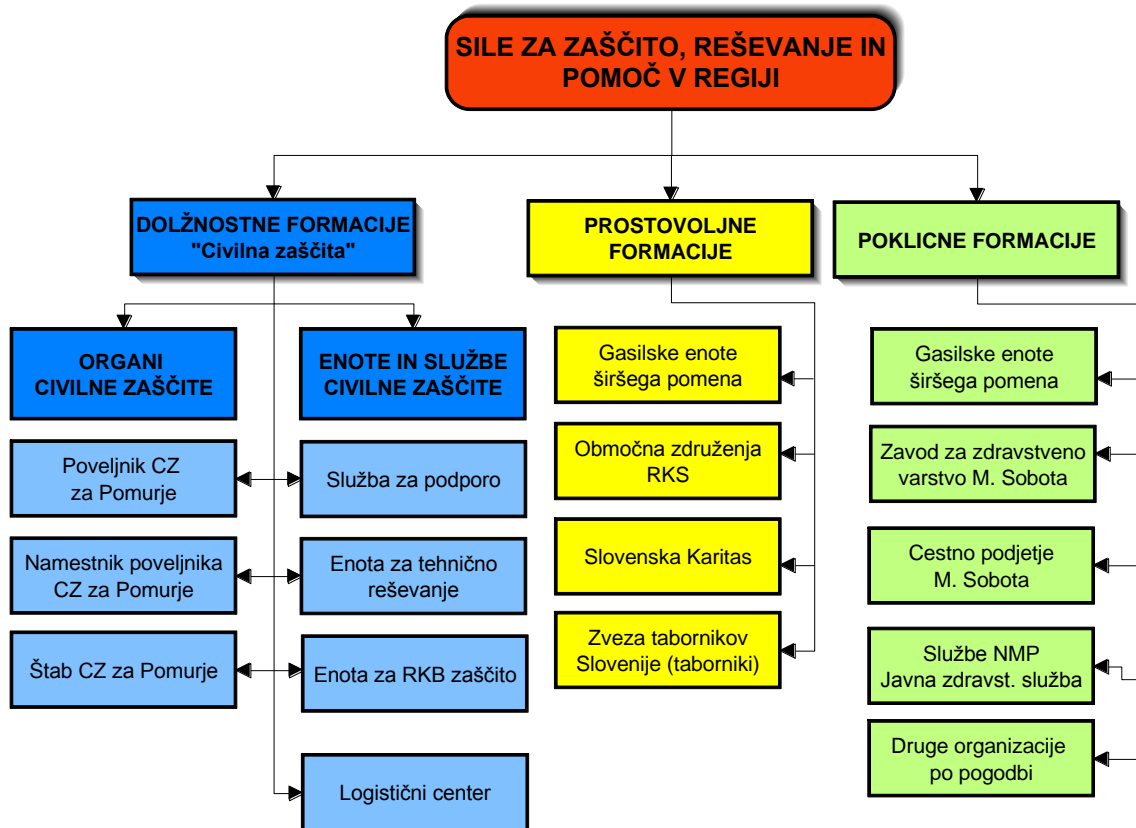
SILE ZA ZAŠČITO, REŠEVANJE IN POMOČ V REGIJI

DOLŽNOSTNE FORMACIJE "Civilna zaščita"

PROSTOVOLJNE FORMACIJE

POKLICNE FORMACIJE

ORGANI CIVILNE ZAŠČITE

ENOTE IN SLUŽBE CIVILNE ZAŠČITE

Poveljnik CZ za Pomurje

Namestnik poveljnika CZ za Pomurje

Štab CZ za Pomurje

Služba za podporo

Enota za tehnično reševanje

Enota za RKB zaščito

Logistični center

Gasilske enote širšega pomena

Območna združenja RKS

Slovenska Karitas

Zveza tabornikov Slovenije (taborniki)

Gasilske enote širšega pomena

Zavod za zdravstveno varstvo M. Sobota

Cestno podjetje M. Sobota

Službe NMP Javna zdravst. služba

Druge organizacije po pogodbi